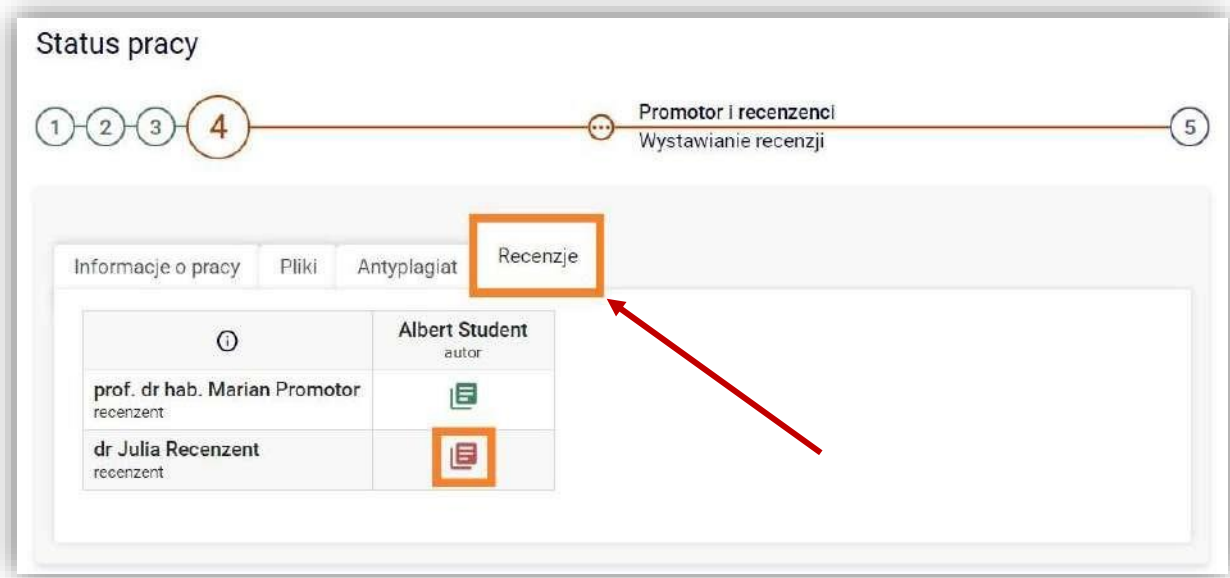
Status pracy

1 2 3 4

Promotor i recenzenci
Wystawianie recenzji

5

Informacje o pracy | Pliki | Antyplagiat | Recenzje

| ⓘ | Albert Student autor |
|---|---|
| prof. dr hab. Marian Promotor recenzent | |
| dr Julia Recenzent recenzent | |